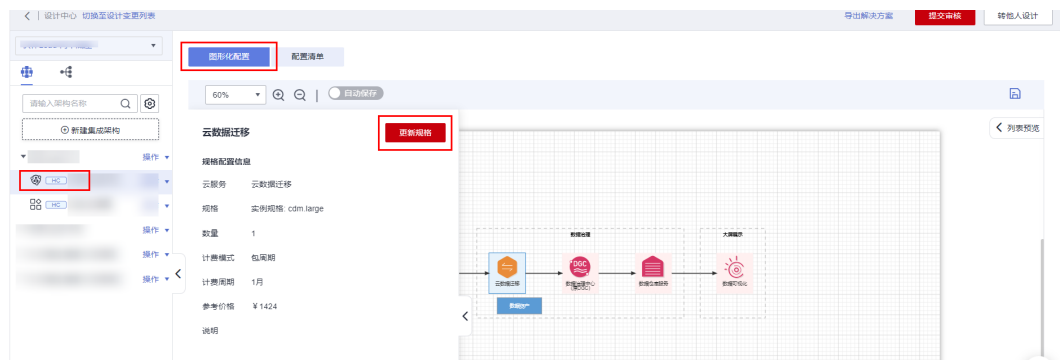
< | 设计中心 切换至设计变更列表

导出解决方案 提交审核 转他人设计

图形化配置 配置清单

请输入架构名称

⊕ 新建集成架构

操作

HC

HC

操作

操作

操作

60%

自动保存

云数据迁移

更新规格

规格配置信息

云服务 云数据迁移

规格 实例规格: cdm.large

数量 1

计费模式 包周期

计费周期 1月

参考价格 ¥1424

说明

< 列表预览

数据治理

大屏展示

云数据迁移

数据治理中心

数据仓库服务

数据可视化

数据资产